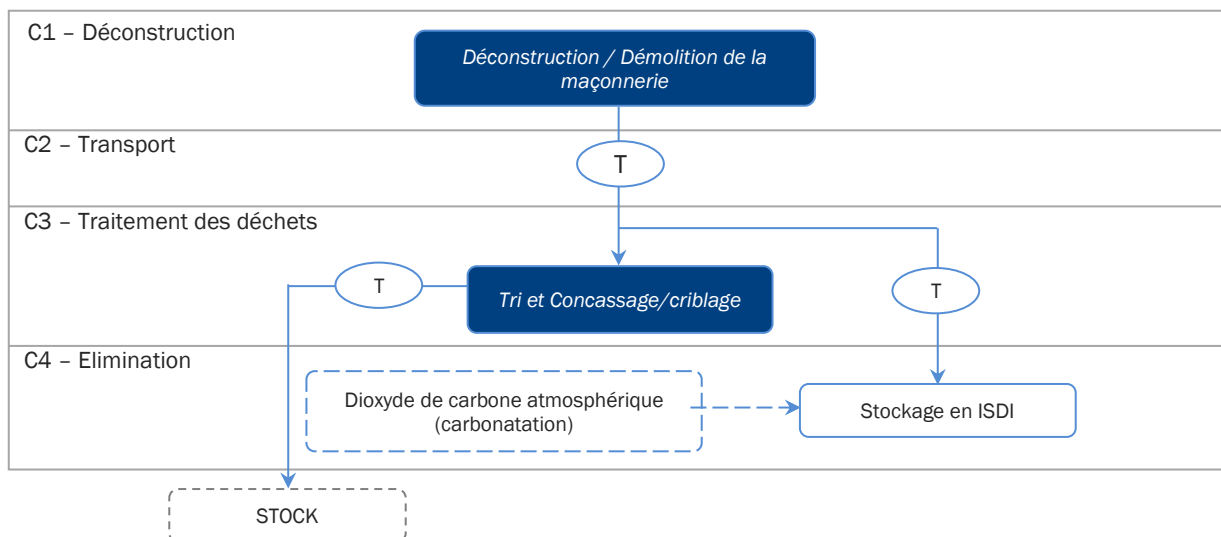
C1 – Déconstruction

Déconstruction / Démolition de la maçonnerie

C2 – Transport

T

C3 – Traitement des déchets

T

Tri et Concassage/criblage

T

C4 – Elimination

Dioxyde de carbone atmosphérique (carbonatation)

Stockage en ISDI

STOCK